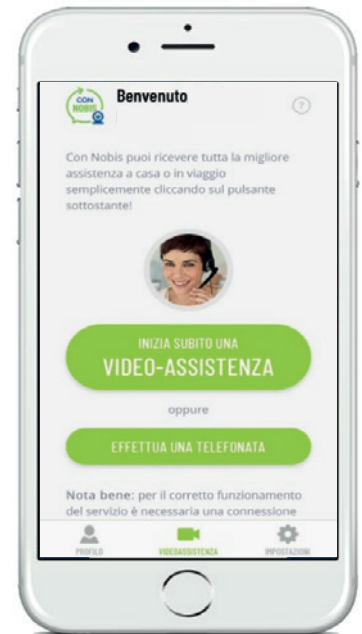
CON NOBIS

Benvenuto

?

Con Nobis puoi ricevere tutta la migliore assistenza a casa o in viaggio semplicemente cliccando sul pulsante sottostante!

INIZIA SUBITO UNA
VIDEO-ASSISTENZA

oppure

EFFETTUA UNA TELEFONATA

Nota bene: per il corretto funzionamento del servizio è necessaria una connessione

PROFILO
VIDEOASSISTENZA
IMPOSTAZIONI